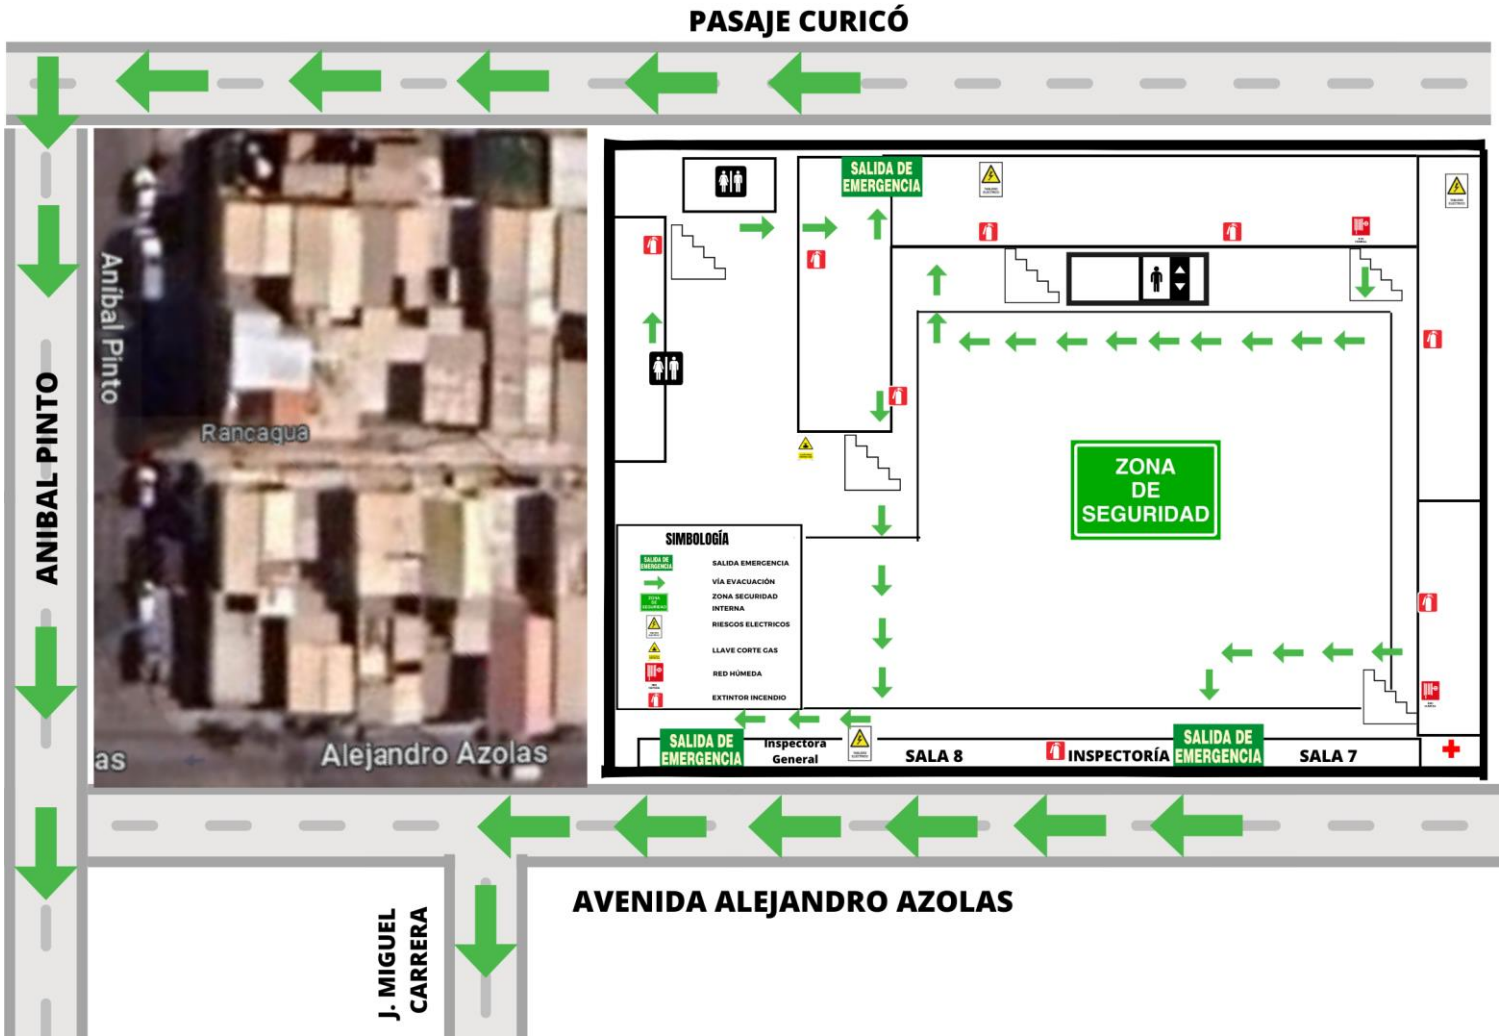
PASAJE CURICÓ

ANIBAL PINTO

Aníbal Pinto

Rancagua

as

Alejandro Azolas

SALIDA DE EMERGENCIA

ZONA DE SEGURIDAD

SIMBOLOGÍA

SALIDA EMERGENCIA

VÍA EVACUACIÓN

ZONA SEGURIDAD INTERNA

RIESGOS ELECTRICOS

LLAVE CORTE GAS

RED HÚMEDA

EXTINTOR INCENDIO

SALIDA DE EMERGENCIA

Inspectora General

SALA 8

INSPECTORÍA

SALIDA DE EMERGENCIA

SALA 7

AVENIDA ALEJANDRO AZOLAS

J. MIGUEL CARRERA